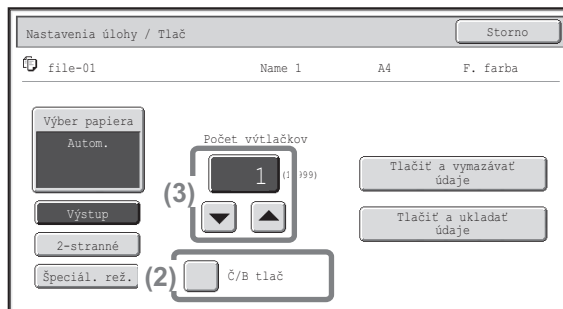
Nastavenia úlohy / Tlač

Storno

file-01 Name 1 A4 F. farba

Výber papiera

Autom.

Počet výtlačkov

1

(1~999)

(3)

Tlačiť a vymazávať údaje

Tlačiť a ukladať údaje

Výstup

2-stranné

Špeciál. rež.

(2)

Č/B tlač